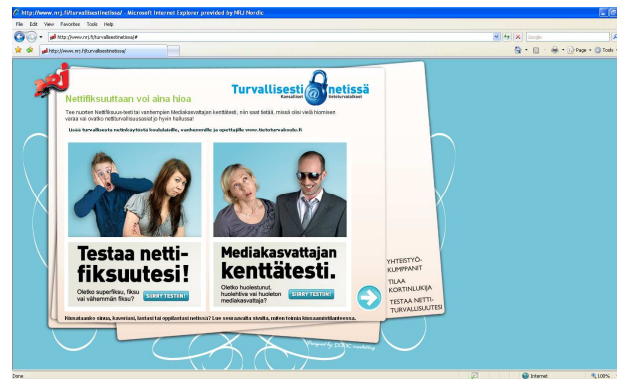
http://www.nrj.fi/turvallisestinetissa/ - Microsoft Internet Explorer provided by NRJ Nordic

File Edit View Favorites Tools Help

http://www.nrj.fi/turvallisestinetissa/#

Google

http://www.nrj.fi/turvallisestinetissa/

Page Tools

NRJ

Turvallisesti netissä
Kansalaiset tietoturvaosaamiset

Nettifiksuuttaan voi aina hioa

Tee nuorten Nettifiksuus-testi tai vanhempien Mediakasvattajan kenttätesti, niin saat tietää, missä olisi vielä hiomisen varaa vai ovatko nettiturvallisuusasiat jo hyvin hallussa!

Lisää turvallisesta netinkäytöstä koululaisille, vanhemmille ja opettajille www.tietoturvakoulu.fi

Testaa nettifiksuutesi!

Oletko superfiksu, fiksu vai vähemmän fiksu?

SIIRRY TESTIIN!

Mediakasvattajan kenttätesti.

Oletko huolestunut, huoleton vai huoleton mediakasvattaja?

SIIRRY TESTIIN!

YHTEISTYÖKUMPPANIT

TILAA KORTINLUKIJA

TESTAA NETTITURVALLISUUTESI

Kiusataanko sinua, kaveriasi, lastasi tai oppilastasi netissä? Lue seuraavalta sivulta, miten toimia kiusaamistilanteessa.

Done

Internet

100%